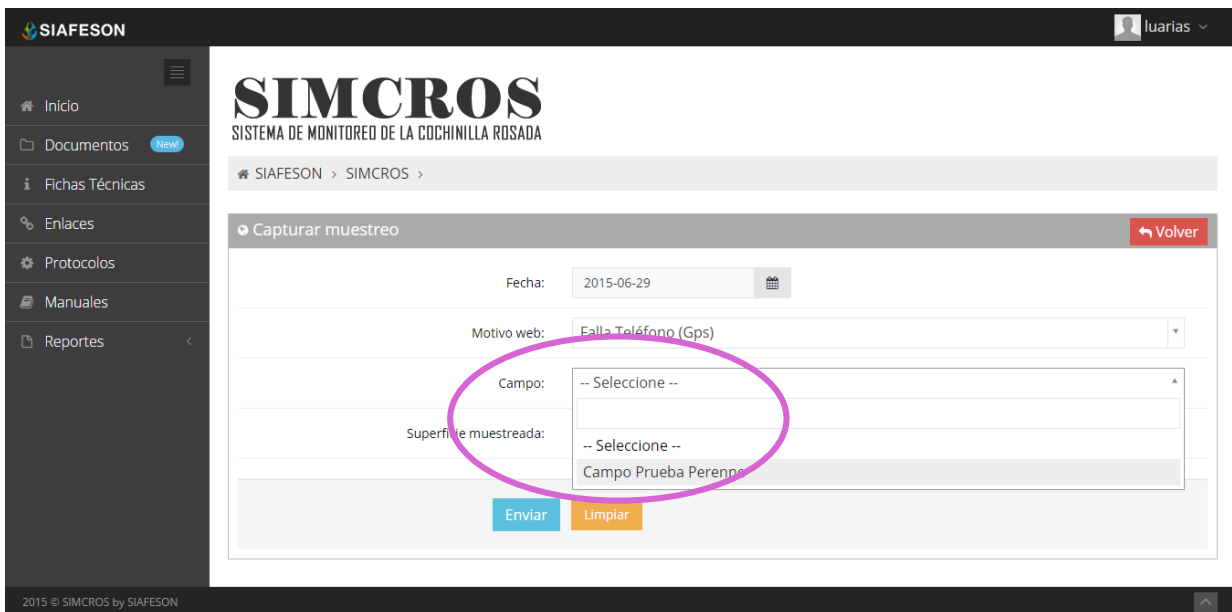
SIAFESON

luarias

Inicio
Documentos New!
Fichas Técnicas
Enlaces
Protocolos
Manuales
Reportes

SIMCROS
SISTEMA DE MONITOREO DE LA COCHINILLA ROSADA

SIAFESON > SIMCROS >

Capturar muestreo

Volver

Fecha: 2015-06-29

Motivo web: Falla Teléfono (Gps)

Campo: -- Seleccione --

Superficie muestreada:

-- Seleccione --
Campo Prueba Perenne

Enviar Limpiar

2015 © SIMCROS by SIAFESON